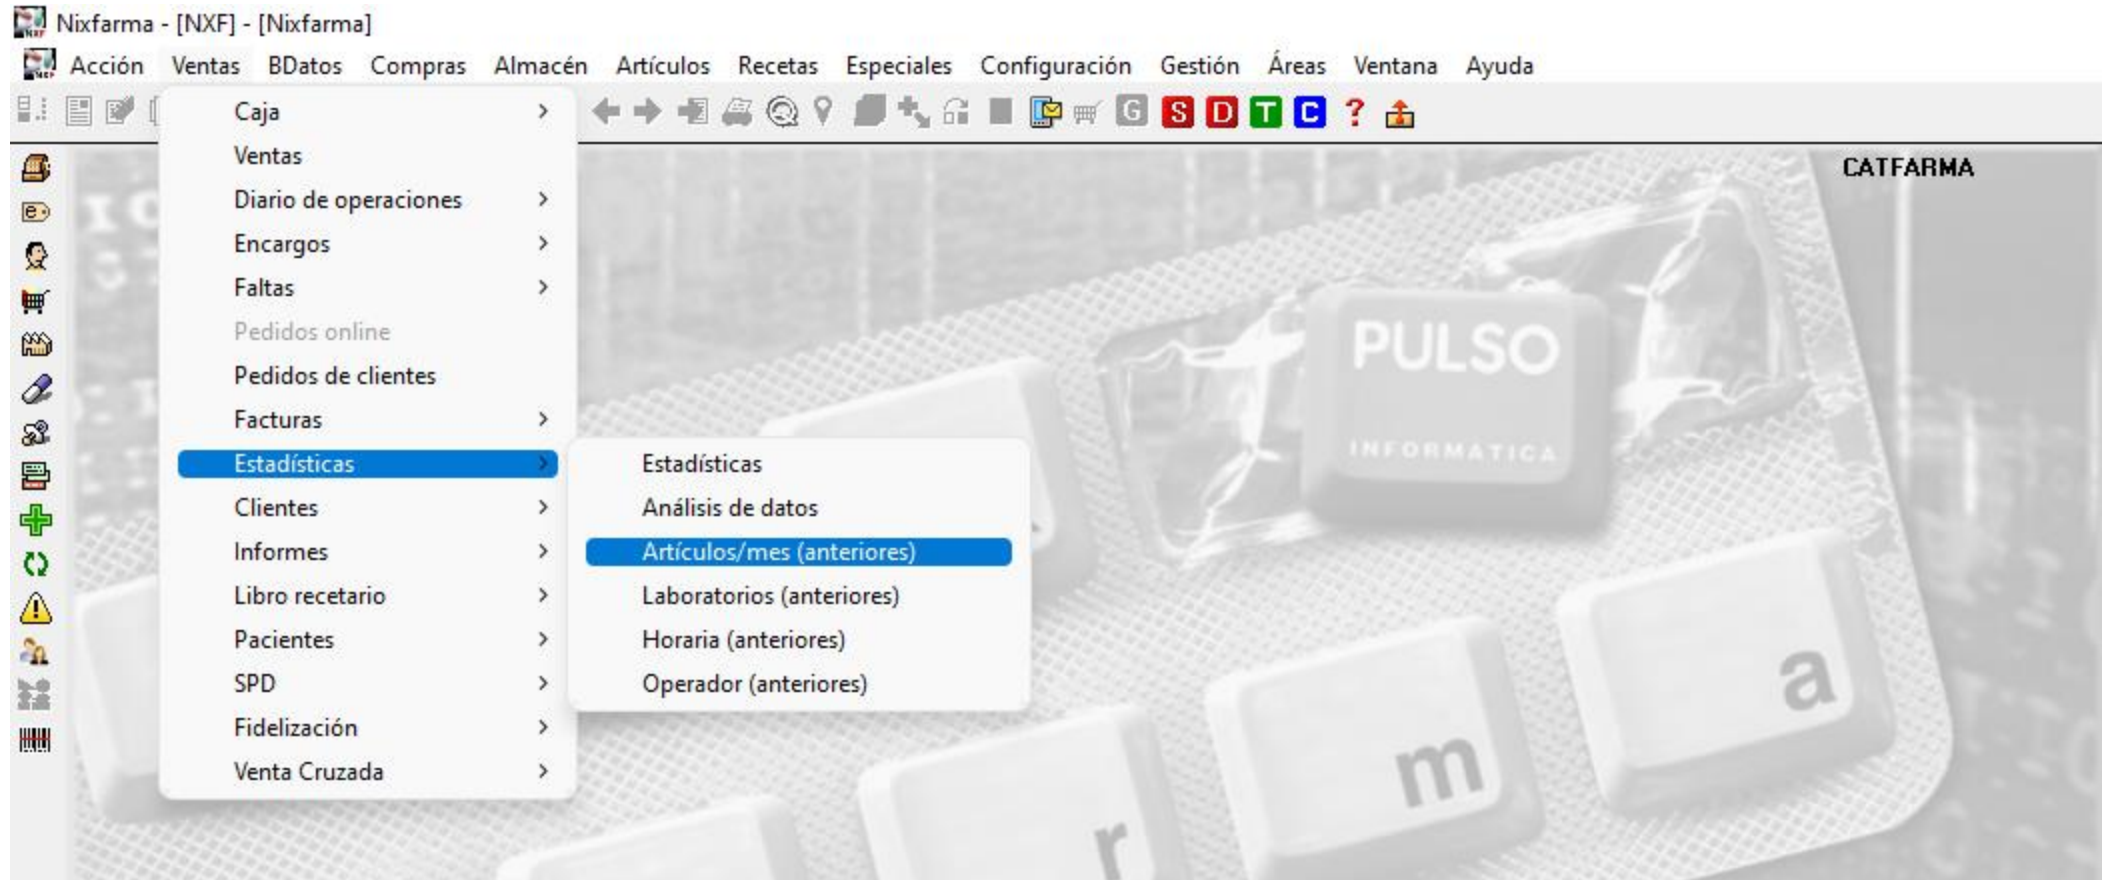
Nixfarma - [NXF] - [Nixfarma]

Acción Ventas BDatos Compras Almacén Artículos Recetas Especiales Configuración Gestión Áreas Ventana Ayuda

S D T C ?

Caja
Ventas
Diario de operaciones
Encargos
Faltas
Pedidos online
Pedidos de clientes
Facturas
Estadísticas
Clientes
Informes
Libro recetario
Pacientes
SPD
Fidelización
Venta Cruzada

Estadísticas
Análisis de datos
Artículos/mes (anteriores)
Laboratorios (anteriores)
Horaria (anteriores)
Operador (anteriores)

CATFARMA

PULSO
INFORMATICA

a
m
r